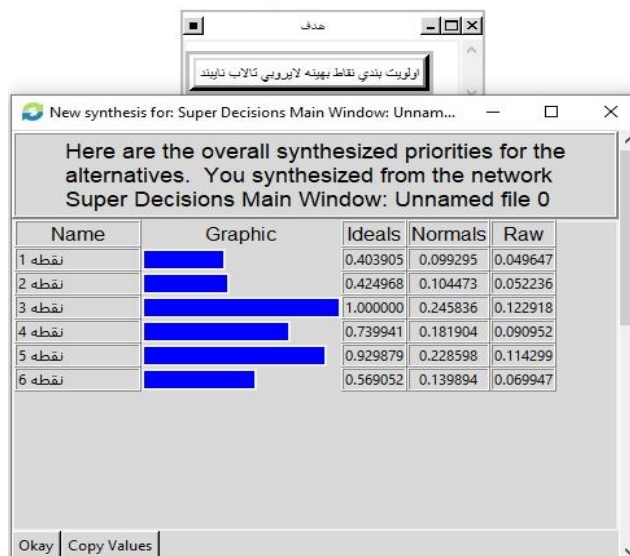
هدف

اولویت بندی نقاط بهینه لایروبی تالاب تایند

New synthesis for: Super Decisions Main Window: Unnam...

Here are the overall synthesized priorities for the alternatives. You synthesized from the network Super Decisions Main Window: Unnamed file 0

| Name | Graphic | Ideals | Normals | Raw |
|---|---|---|---|---|
| نقطه 1 | | 0.403905 | 0.099295 | 0.049647 |
| نقطه 2 | | 0.424968 | 0.104473 | 0.052236 |
| نقطه 3 | | 1.000000 | 0.245836 | 0.122918 |
| نقطه 4 | | 0.739941 | 0.181904 | 0.090952 |
| نقطه 5 | | 0.929879 | 0.228598 | 0.114299 |
| نقطه 6 | | 0.569052 | 0.139894 | 0.069947 |

Okay Copy Values